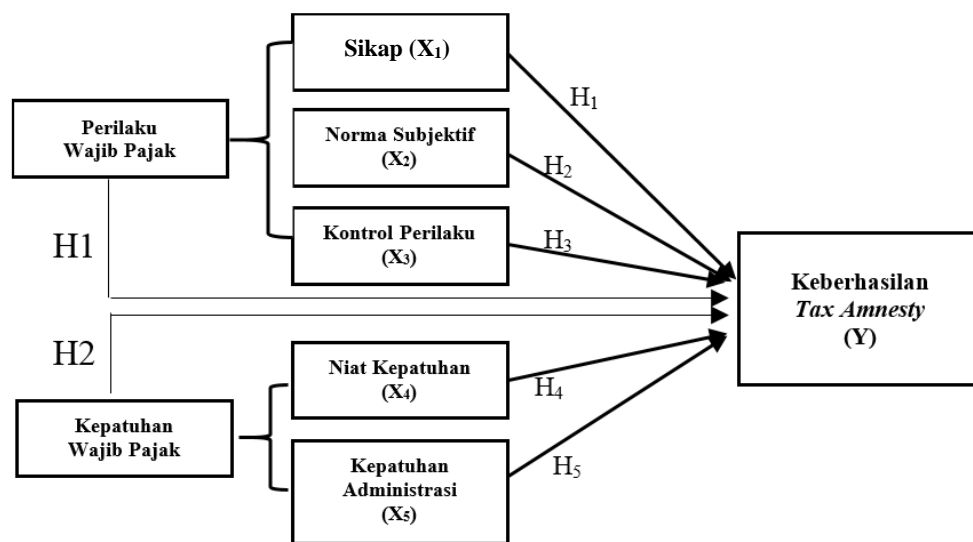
Perilaku Wajib Pajak

Sikap ($X_1$)

Norma Subjektif ($X_2$)

Kontrol Perilaku ($X_3$)

$H_1$

$H_2$

$H_3$

H1

Keberhasilan *Tax Amnesty* (Y)

H2

Kepatuhan Wajib Pajak

Niat Kepatuhan ($X_4$)

Kepatuhan Administrasi ($X_5$)

$H_4$

$H_5$